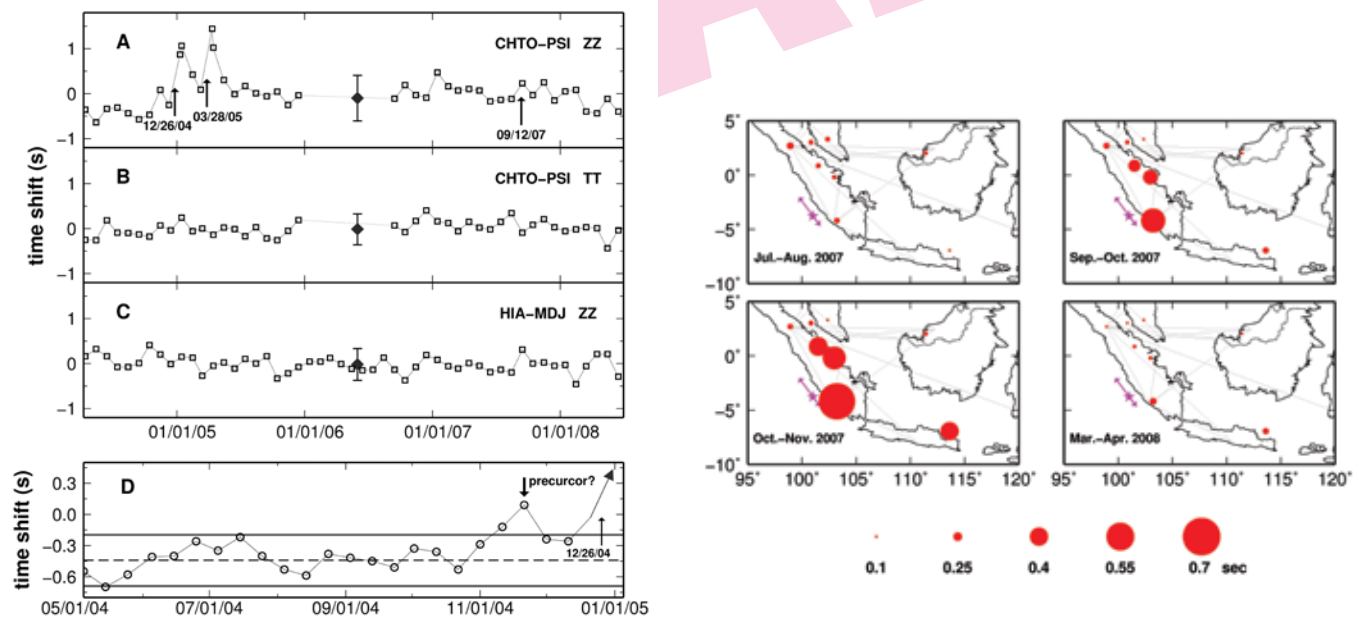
A CHTO–PSI ZZ

12/26/04

03/28/05

09/12/07

B CHTO–PSI TT

C HIA–MDJ ZZ

time shift (s)

1
0
−1

1
0
−1

1
0
−1

01/01/05 01/01/06 01/01/07 01/01/08

D

precurcor?

12/26/04

time shift (s)

0.3
0.0
−0.3
−0.6

05/01/04 07/01/04 09/01/04 11/01/04 01/01/05

5°
0°
−5°
−10°

Jul.–Aug. 2007

Sep.–Oct. 2007

5°
0°
−5°
−10°

Oct.–Nov. 2007

Mar.–Apr. 2008

95° 100° 105° 110° 115° 120°

95° 100° 105° 110° 115° 120°

0.1 0.25 0.4 0.55 0.7 sec